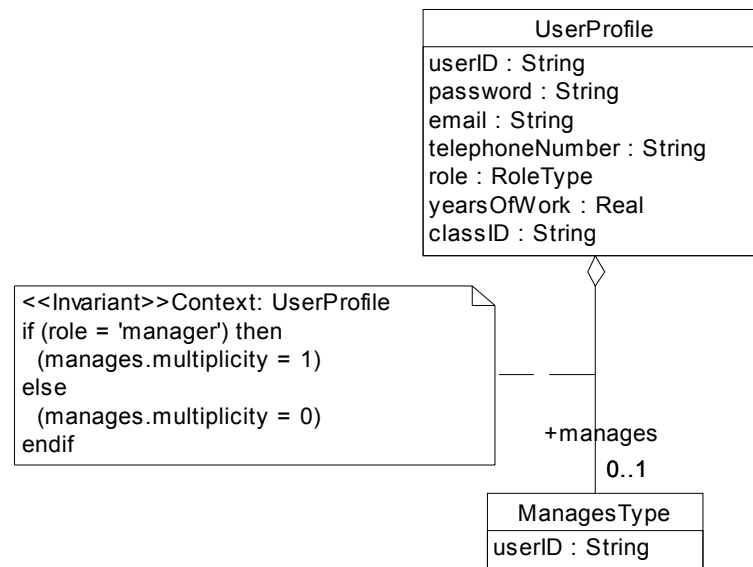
UserProfile
userID : String
password : String
email : String
telephoneNumber : String
role : RoleType
yearsOfWork : Real
classID : String

<<Invariant>>Context: UserProfile
if (role = 'manager') then
(manages.multiplicity = 1)
else
(manages.multiplicity = 0)
endif

+manages
0..1

ManagesType
userID : String